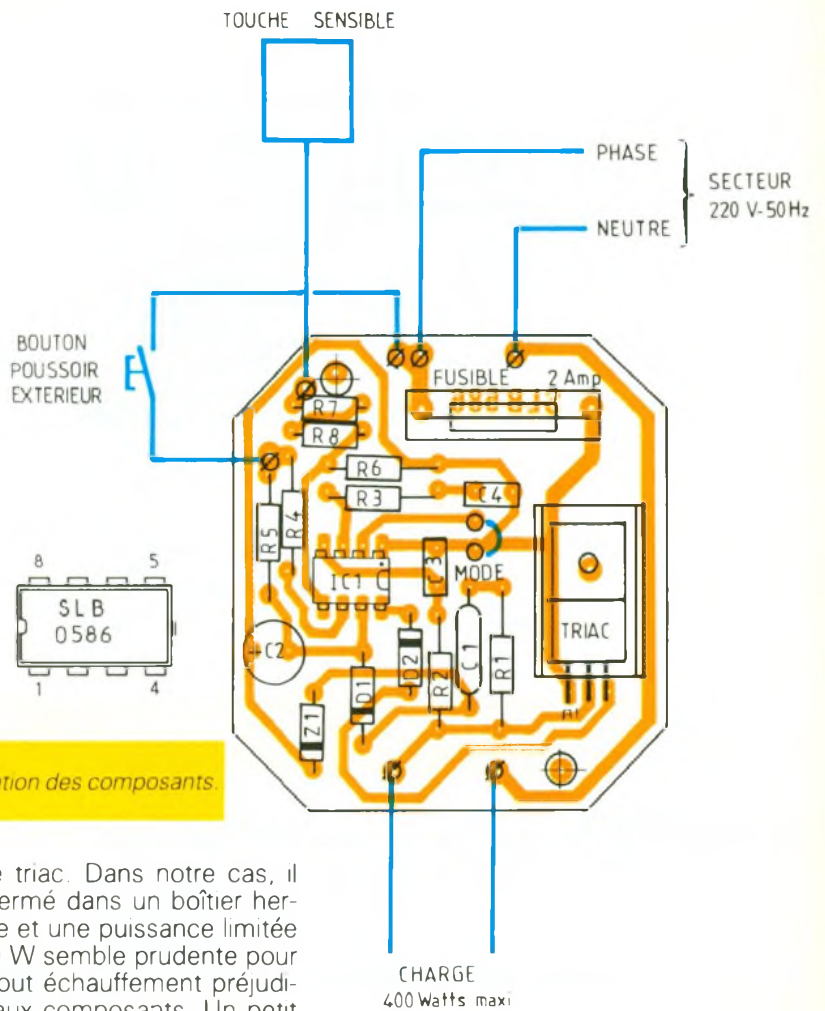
TOUCHE SENSIBLE

PHASE

NEUTRE

SECTEUR
220 V-50 Hz

BOUTON
POUSSOIR
EXTERIEUR

FUSIBLE 2 Amp

R7
R8
R6
R3
C4
R5
R4
IC1
C3
MODE
TRIAC
C2
D2
R2
C1
R1
D1
Z1
A1

8 5
SLB
0586
1 4

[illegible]tion des composants.

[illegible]e triac. Dans notre cas, il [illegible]ermé dans un boîtier her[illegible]e et une puissance limitée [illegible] W semble prudente pour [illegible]out échauffement préjudi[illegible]aux composants. Un petit

CHARGE
400 Watts maxi